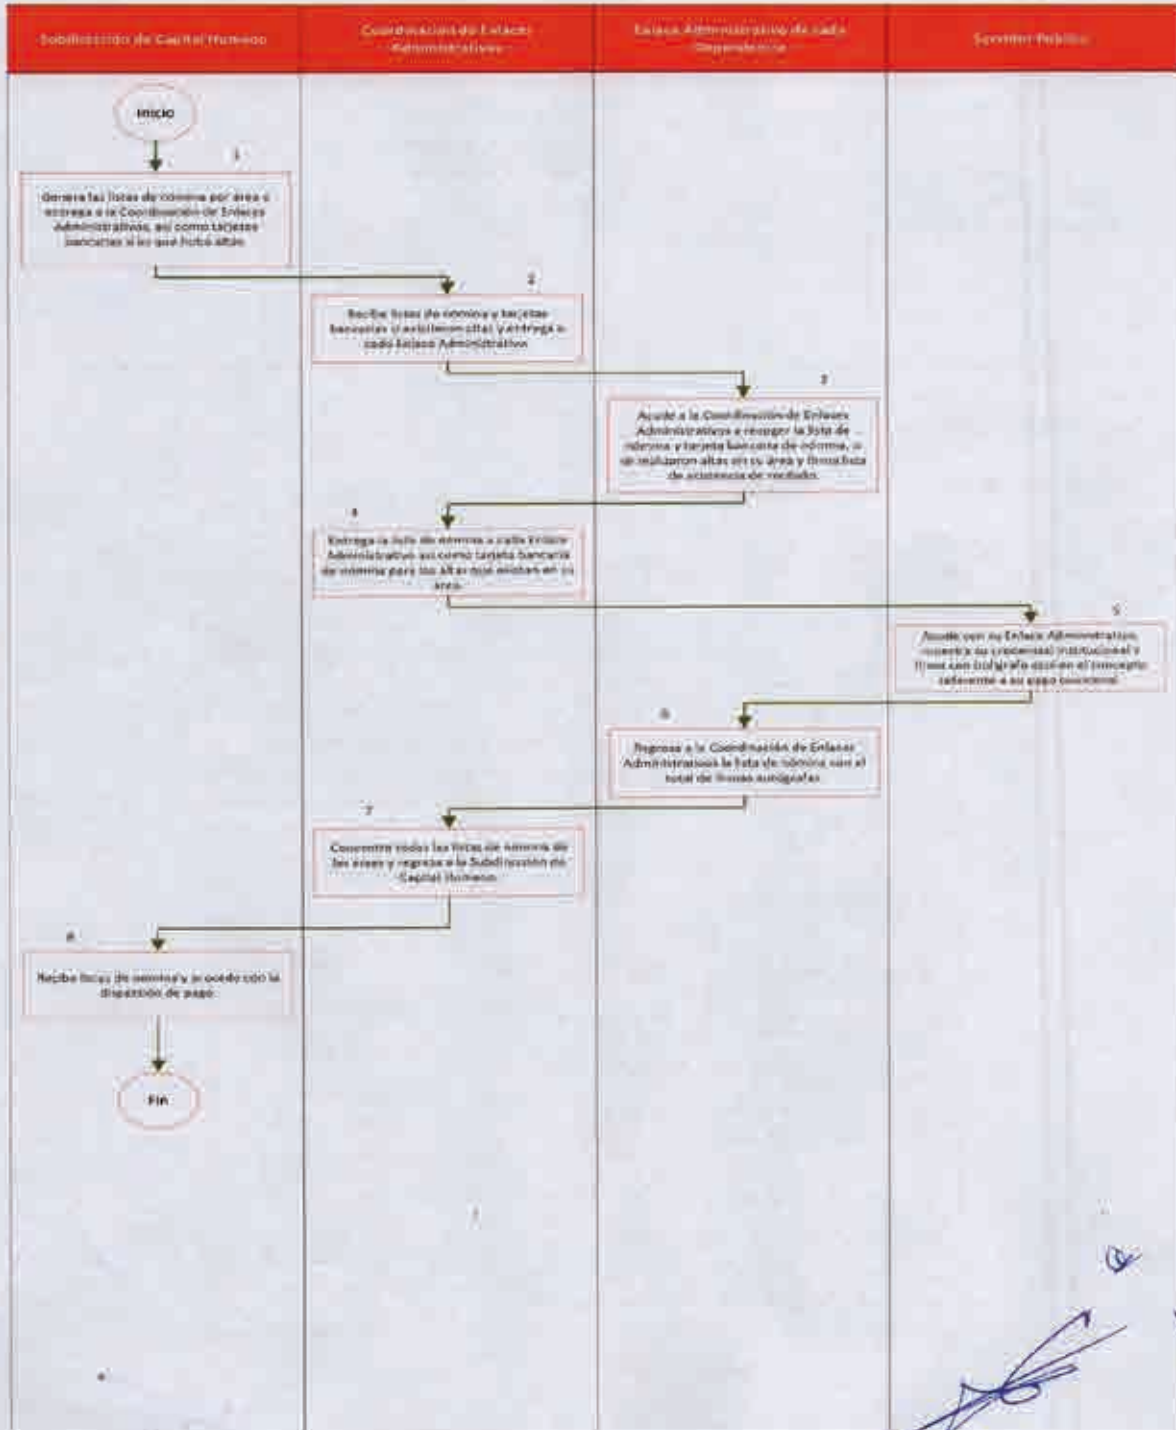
Subdirección de Capital Humano

Coordinación de Enlaces Administrativos

Enlace Administrativo de cada Dependencia

Servidor Público

INICIO

1

Genera las listas de nómina por área y entrega a la Coordinación de Enlaces Administrativos, así como tarjetas bancarias si es que hubo altas.

2

Recibe listas de nómina y tarjetas bancarias si existieron altas y entrega a cada Enlace Administrativo.

3

Acude a la Coordinación de Enlaces Administrativos a recoger la lista de nómina y tarjeta bancaria de nómina, si se realizaron altas en su área y firma lista de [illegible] de recibido.

4

Entrega la lista de nómina a cada Enlace Administrativo así como tarjeta bancaria de nómina para las altas que existan en su área.

5

Acude con su Enlace Administrativo, muestra su credencial institucional y firma con bolígrafo azul en el concepto referente a su pago quincenal.

6

Regresa a la Coordinación de Enlaces Administrativos la lista de nómina con el total de firmas autógrafas.

7

Concentra todas las listas de nómina de las áreas y regresa a la Subdirección de Capital Humano.

8

Recibe listas de nómina y procede con la dispersión de pago.

FIN